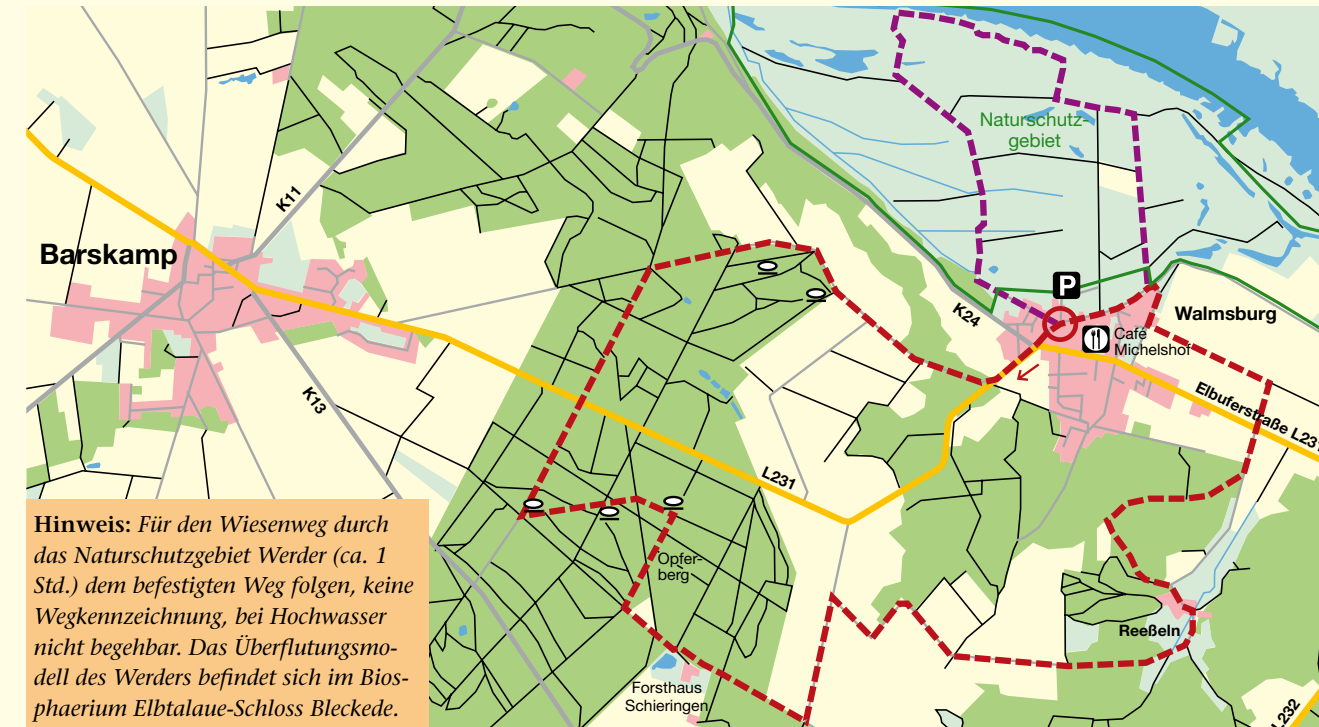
Naturschutzgebiet

P

Barskamp

K11

K13

K24

Walmsburg

Café Michelshof

Elbuferstraße L231

L231

Opferberg

Reeßeln

Forsthaus Schieringen

L232

**Hinweis:** *Für den Wiesenweg durch das Naturschutzgebiet Werder (ca. 1 Std.) dem befestigten Weg folgen, keine Wegkennzeichnung, bei Hochwasser nicht begehbar. Das Überflutungsmodell des Werders befindet sich im Biosphaerium Elbtalaue-Schloss Bleckede.*